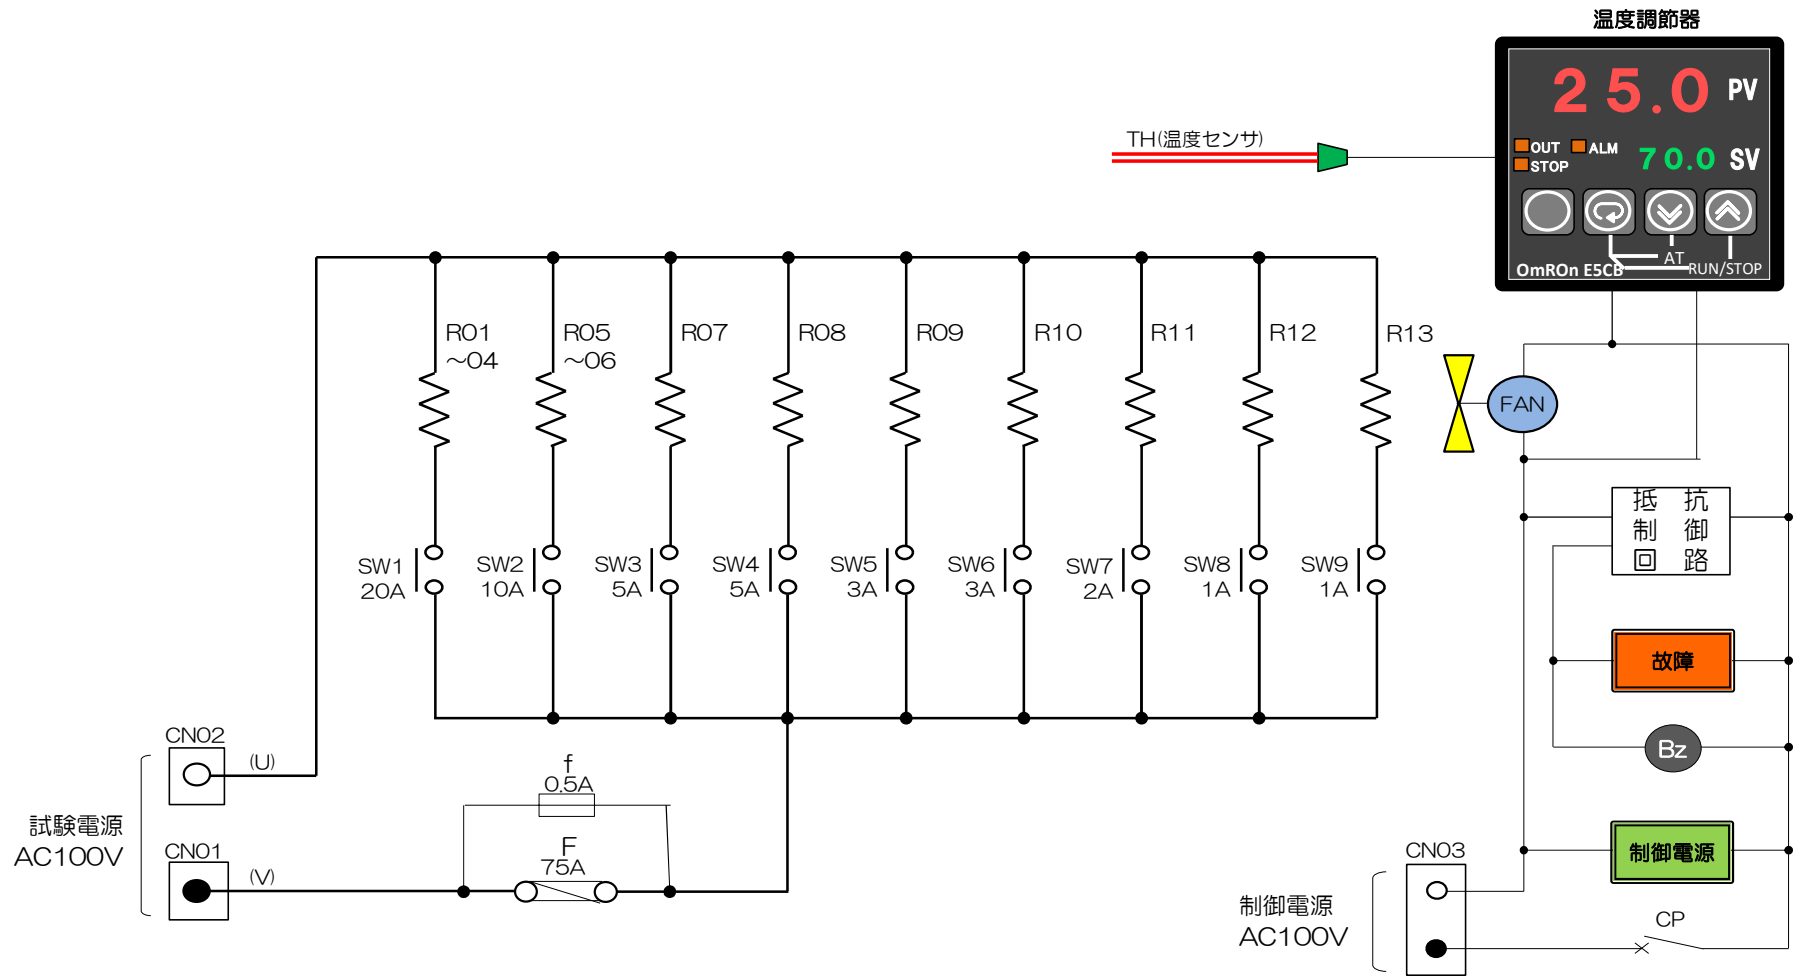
温度調節器

2 5.0 PV
OUT ALM
STOP
70.0 SV
AT
OmROn E5CB RUN/STOP

TH(温度センサ)

R01 ~04
R05 ~06
R07
R08
R09
R10
R11
R12
R13

FAN

SW1 20A
SW2 10A
SW3 5A
SW4 5A
SW5 3A
SW6 3A
SW7 2A
SW8 1A
SW9 1A

抵抗 制御 回路

故障

Bz

制御電源

CN02
(U)
試験電源
AC100V
CN01
(V)

f
0.5A
F
75A

CN03
制御電源
AC100V

CP